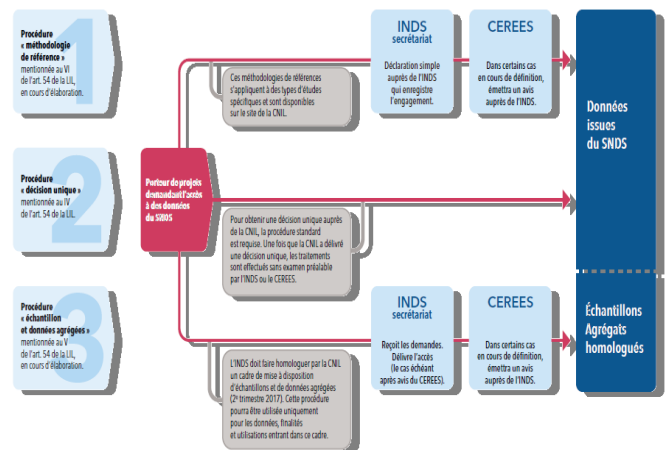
1
Procédure « méthodologie de référence » mentionnée au VI de l'art. 54 de la LIL, en cours d'élaboration.

Ces méthodologies de références s'appliquent à des types d'études spécifiques et sont disponibles sur le site de la CNIL.

INDS
secrétariat
Déclaration simple auprès de l'INDS qui enregistre l'engagement.

CEREES
Dans certains cas en cours de définition, émettra un avis auprès de l'INDS.

Données issues du SNDS

2
Procédure « décision unique » mentionnée au IV de l'art. 54 de la LIL.

Porteur de projets demandant l'accès à des données du SNDS

Pour obtenir une décision unique auprès de la CNIL, la procédure standard est requise. Une fois que la CNIL a délivré une décision unique, les traitements sont effectués sans examen préalable par l'INDS ou le CEREES.

3
Procédure « échantillon et données agrégées » mentionnée au V de l'art. 54 de la LIL, en cours d'élaboration.

INDS
secrétariat
Reçoit les demandes. Délivre l'accès (le cas échéant après avis du CEREES).

CEREES
Dans certains cas en cours de définition, émettra un avis auprès de l'INDS.

Échantillons Agrégats homologués

L'INDS doit faire homologuer par la CNIL un cadre de mise à disposition d'échantillons et de données agrégées ($2^e$ trimestre 2017). Cette procédure pourra être utilisée uniquement pour les données, finalités et utilisations entrant dans ce cadre.